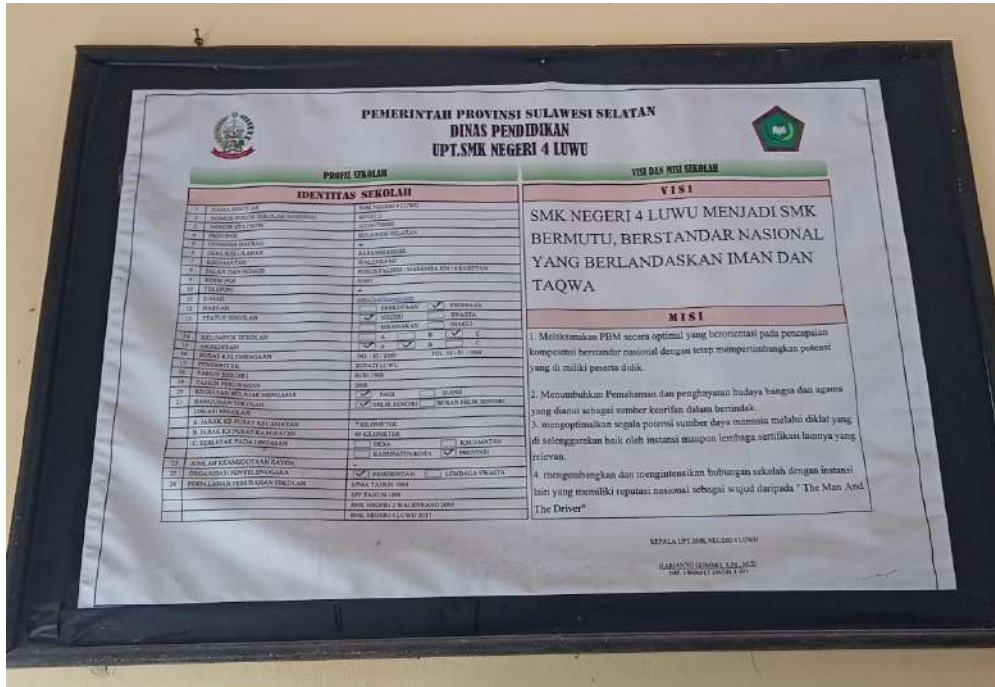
PEMERINTAH PROVINSI SULAWESI SELATAN
DINAS PENDIDIKAN
UPT.SMK NEGERI 4 LUWU

PROFIL SEKOLAH

IDENTITAS SEKOLAH

| | | |
|---|---|---|
| 1 | NAMA SEKOLAH | SMK NEGERI 4 LUWU |
| 2 | NOMOR POKOK SEKOLAH NASIONAL | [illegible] |
| 3 | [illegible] | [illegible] |
| 4 | PROVINSI | SULAWESI SELATAN |
| 5 | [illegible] | - |
| 6 | DESA/KELURAHAN | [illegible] |
| 7 | KECAMATAN | WALENRANG |
| 8 | JALAN DAN NOMOR | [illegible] |
| 9 | KODE POS | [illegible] |
| 10 | TELEPON | - |
| 11 | E-MAIL | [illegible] |
| 12 | DAERAH | PERKOTAAN / PEDESAAN |
| 13 | STATUS SEKOLAH | NEGERI / SWASTA |
| 14 | KELOMPOK SEKOLAH | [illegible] |
| 15 | AKREDITASI | A / B / C |
| 16 | SURAT KELEMBAGAAN | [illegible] |
| 17 | PENERBIT SK | BUPATI LUWU |
| 18 | TAHUN BERDIRI | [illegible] |
| 19 | TAHUN PERUBAHAN | 2005 |
| 20 | KEGIATAN BELAJAR MENGAJAR | PAGI / SIANG |
| 21 | BANGUNAN SEKOLAH | MILIK SENDIRI / BUKAN MILIK SENDIRI |
| 22 | LOKASI SEKOLAH | |
| | A. JARAK KE PUSAT KECAMATAN | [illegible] KILOMETER |
| | B. JARAK KE PUSAT KABUPATEN | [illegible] KILOMETER |
| | C. TERLETAK PADA LINTASAN | DESA / KECAMATAN / KABUPATEN/KOTA / PROVINSI |
| 23 | JUMLAH KEANGGOTAAN RAYON | - |
| 25 | ORGANISASI PENYELENGGARA | PEMERINTAH / LEMBAGA SWASTA |
| 26 | PERJALANAN PERUBAHAN SEKOLAH | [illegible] |
| | | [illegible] |
| | | SMK NEGERI 2 WALENRANG 2005 |
| | | SMK NEGERI 4 LUWU 2017 |

VISI DAN MISI SEKOLAH

VISI

SMK NEGERI 4 LUWU MENJADI SMK BERMUTU, BERSTANDAR NASIONAL YANG BERLANDASKAN IMAN DAN TAQWA

MISI

1. Melaksanakan PBM secara optimal yang berorientasi pada pencapaian kompetensi berstandar nasional dengan tetap mempertimbangkan potensi yang di miliki peserta didik.

2. Menumbuhkan Pemahaman dan penghayatan budaya bangsa dan agama yang dianut sebagai sumber kearifan dalam bertindak.
3. mengoptimalkan segala potensi sumber daya manusia melalui diklat yang di selenggarakan baik oleh instansi maupun lembaga sertifikasi lainnya yang relevan.
4. mengembangkan dan mengintensifkan hubungan sekolah dengan instansi lain yang memiliki reputasi nasional sebagai wujud daripada " The Man And The Driver"

KEPALA UPT.SMK NEGERI 4 LUWU

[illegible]
NIP. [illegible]